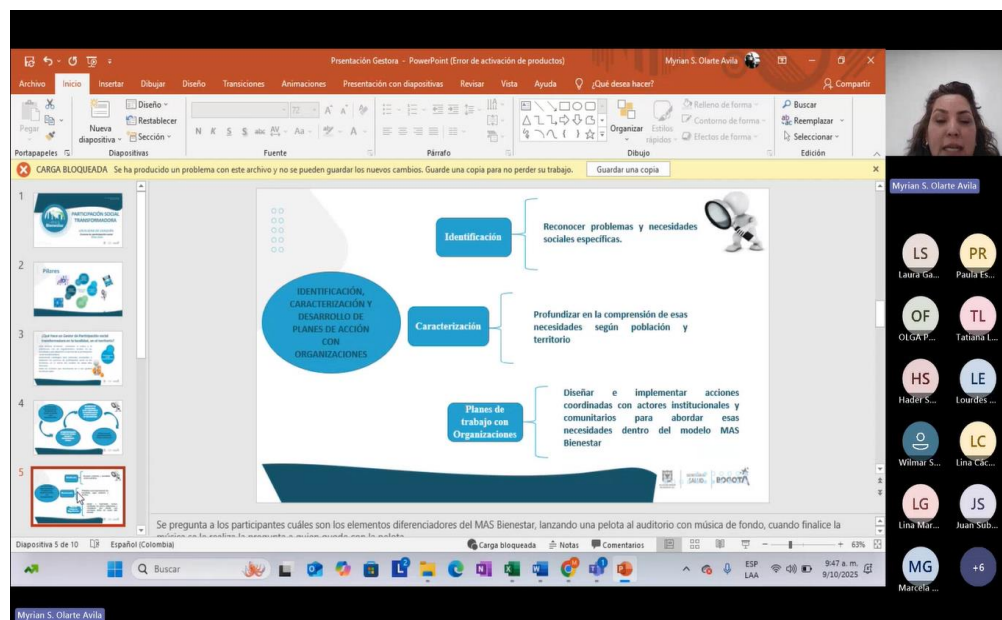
Presentación Gestora - PowerPoint (Error de activación de productos)   Myrian S. Olarte Avila

Archivo   Inicio   Insertar   Dibujar   Diseño   Transiciones   Animaciones   Presentación con diapositivas   Revisar   Vista   Ayuda   ¿Qué desea hacer?   Compartir

Pegar   Nueva diapositiva   Diseño   Restablecer   Sección   Organizar   Estilos rápidos   Relleno de forma   Contorno de forma   Efectos de forma   Buscar   Reemplazar   Seleccionar

Portapapeles   Diapositivas   Fuente   Párrafo   Dibujo   Edición

CARGA BLOQUEADA   Se ha producido un problema con este archivo y no se pueden guardar los nuevos cambios. Guarde una copia para no perder su trabajo.   Guardar una copia

IDENTIFICACIÓN, CARACTERIZACIÓN Y DESARROLLO DE PLANES DE ACCIÓN CON ORGANIZACIONES

Identificación

Reconocer problemas y necesidades sociales específicas.

Caracterización

Profundizar en la comprensión de esas necesidades según población y territorio

Planes de trabajo con Organizaciones

Diseñar e implementar acciones coordinadas con actores institucionales y comunitarios para abordar esas necesidades dentro del modelo MAS Bienestar

SALUD   BOGOTÁ

Se pregunta a los participantes cuáles son los elementos diferenciadores del MAS Bienestar, lanzando una pelota al auditorio con música de fondo, cuando finalice la

Diapositiva 5 de 10   Español (Colombia)   Carga bloqueada   Notas   Comentarios   63%

Buscar   ESP LAA   9:47 a. m. 9/10/2025

Myrian S. Olarte Avila

LS Laura Ga...   PR Paula Es...   OF OLGA P...   TL Tatiana L...   HS Hader S...   LE Lourdes ...   Wilmar S...   LC Lina Các...   LG Lina Mar...   JS Juan Sub...   MG Marcela ...   +6

Myrian S. Olarte Avila